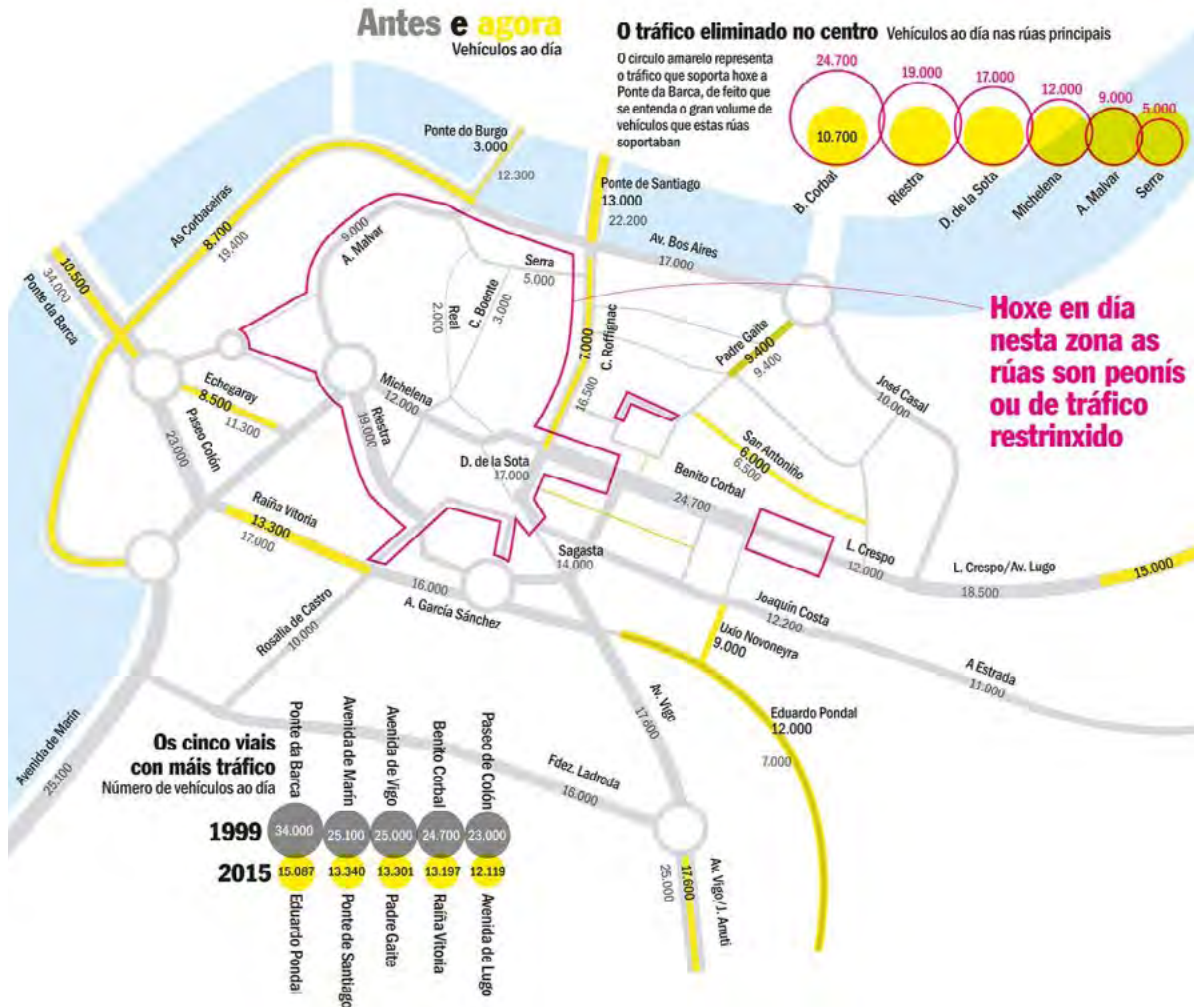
Antes e agora
Vehículos ao día

O tráfico eliminado no centro Vehículos ao día nas rúas principais

O circulo amarelo representa o tráfico que soporta hoxe a Ponte da Barca, de feito que se entenda o gran volume de vehículos que estas rúas soportaban

24.700
19.000
17.000
12.000
9.000
5.000
10.700

B. Corbal
Riestra
D. de la Sota
Michelena
A. Malvar
Serra

Hoxe en día nesta zona as rúas son peonís ou de tráfico restrinxido

Ponte do Burgo
3.000
12.300

Ponte de Santiago
13.000
22.200

As Corbaceiras
8.700
19.400

10.500
34.000
Ponte da Barca

Av. Bos Aires
17.000

9.000
A. Malvar

Serra
5.000

Real
2.000

C. Boente
3.000

7.000
C. Roffignac
16.500

Padre Gaite
9.400
9.400

José Casal
10.000

Echegaray
8.500
11.300

Paseo Colón
23.000

Michelena
12.000

Riestra
19.000

D. de la Sota
17.000

San Antoniño
6.000
6.500

Benito Corbal
24.700

Raíña Vitoria
13.300
17.000

Sagasta
14.000

L. Crespo
12.000

L. Crespo/Av. Lugo
18.500
15.000

16.000
A. García Sánchez

Rosalía de Castro
10.000

Joaquín Costa
12.200

Uxío Novoneyra
9.000

A Estrada
11.000

Eduardo Pondal
12.000
7.000

Av. Vigo
17.600

Avenida de Marín
25.100

Fdez. Ladreda
18.000

Av. Vigo/J. Arnáiz
17.600
25.000

Os cinco viais con máis tráfico
Número de vehículos ao día

| | Ponte da Barca | Avenida de Marín | Avenida de Vigo | Benito Corbal | Paseo de Colón |
|---|---|---|---|---|---|
| 1999 | 34.000 | 25.100 | 25.000 | 24.700 | 23.000 |
| 2015 | 15.087 | 13.340 | 13.301 | 13.197 | 12.119 |
| | Eduardo Pondal | Ponte de Santiago | Padre Gaite | Raíña Vitoria | Avenida de Lugo |